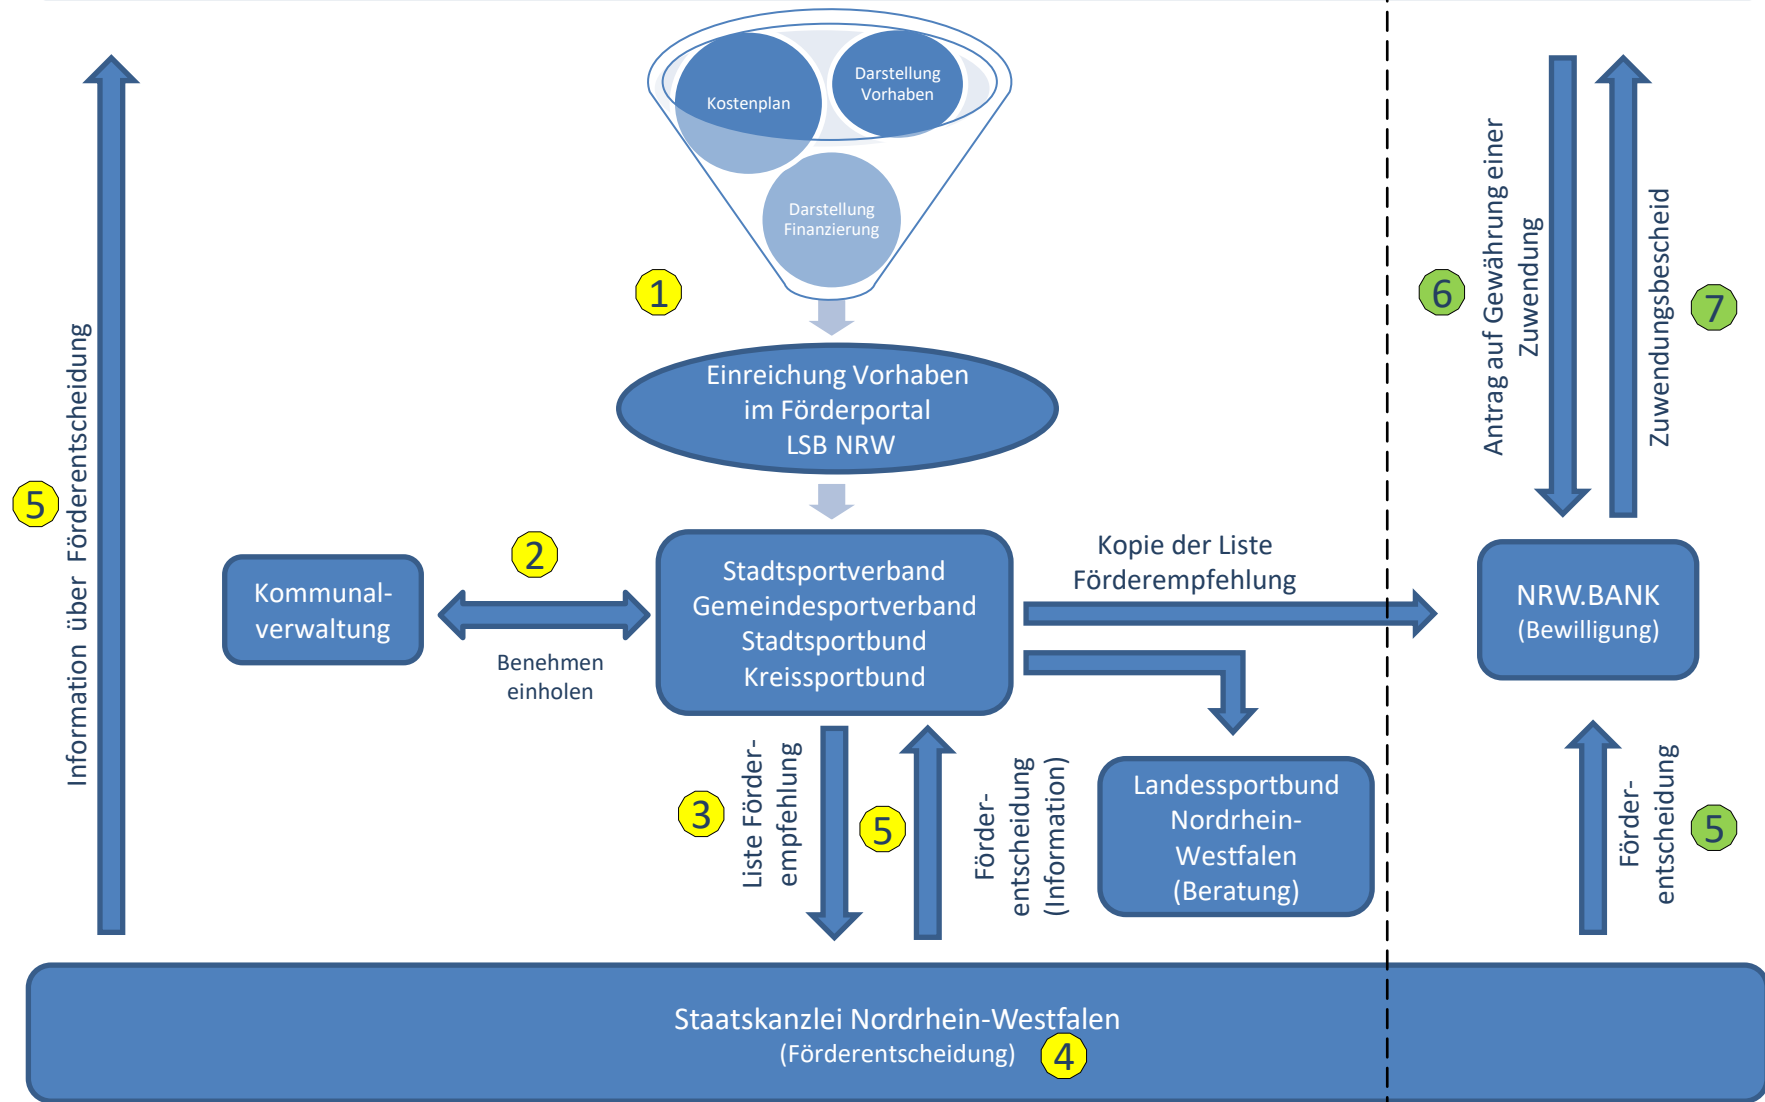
Kostenplan

Darstellung Vorhaben

Darstellung Finanzierung

1

Einreichung Vorhaben im Förderportal LSB NRW

5

Information über Förderentscheidung

Kommunalverwaltung

2

Benehmen einholen

Stadtsportverband Gemeindesportverband Stadtsportbund Kreissportbund

Kopie der Liste Förderempfehlung

6

Antrag auf Gewährung einer Zuwendung

Zuwendungsbescheid

7

NRW.BANK (Bewilligung)

3

Liste Förderempfehlung

5

Förderentscheidung (Information)

Landessportbund Nordrhein-Westfalen (Beratung)

Förderentscheidung

5

Staatskanzlei Nordrhein-Westfalen (Förderentscheidung)

4